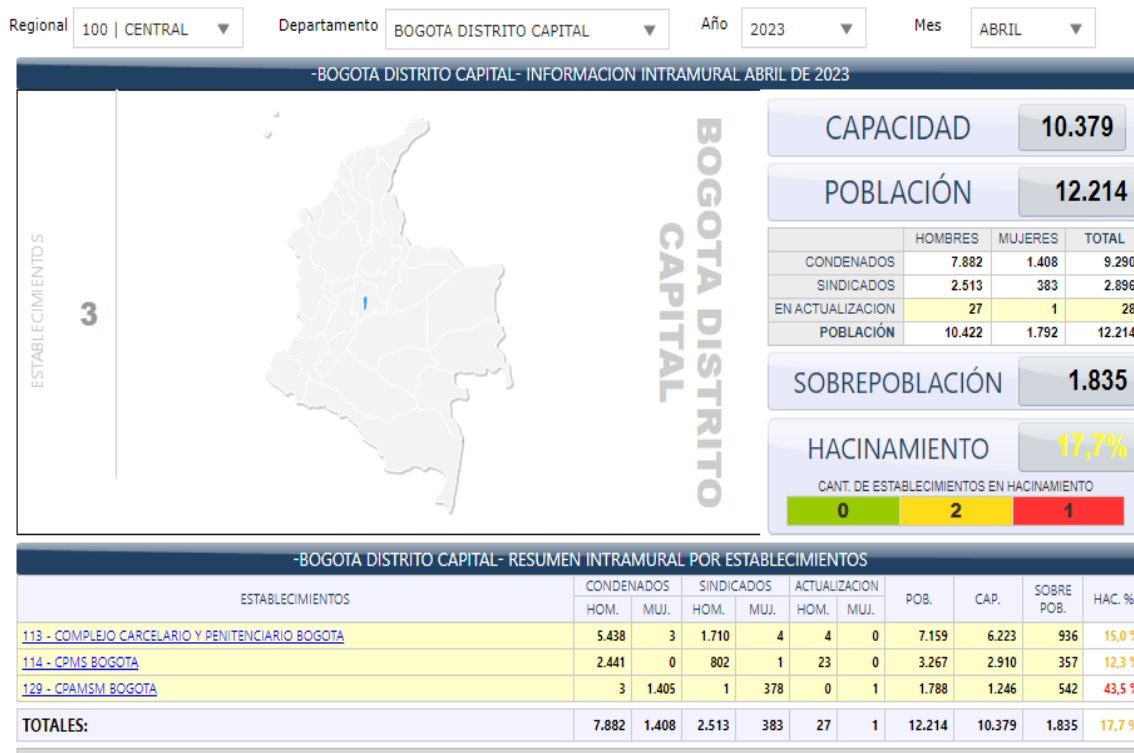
Regional 100 | CENTRAL ▼ Departamento BOGOTA DISTRITO CAPITAL ▼ Año 2023 ▼ Mes ABRIL ▼

-BOGOTA DISTRITO CAPITAL- INFORMACION INTRAMURAL ABRIL DE 2023

ESTABLECIMIENTOS
3

BOGOTA DISTRITO CAPITAL

CAPACIDAD 10.379

POBLACIÓN 12.214

| | HOMBRES | MUJERES | TOTAL |
|---|---|---|---|
| CONDENADOS | 7.882 | 1.408 | 9.290 |
| SINDICADOS | 2.513 | 383 | 2.896 |
| EN ACTUALIZACION | 27 | 1 | 28 |
| POBLACIÓN | 10.422 | 1.792 | 12.214 |

SOBREPOBLACIÓN 1.835

HACINAMIENTO 17,7%

CANT. DE ESTABLECIMIENTOS EN HACINAMIENTO

0 2 1

-BOGOTA DISTRITO CAPITAL- RESUMEN INTRAMURAL POR ESTABLECIMIENTOS

| ESTABLECIMIENTOS | CONDENADOS HOM. | CONDENADOS MUJ. | SINDICADOS HOM. | SINDICADOS MUJ. | ACTUALIZACION HOM. | ACTUALIZACION MUJ. | POB. | CAP. | SOBRE POB. | HAC. % |
|---|---|---|---|---|---|---|---|---|---|---|
| 113 - COMPLEJO CARCELARIO Y PENITENCIARIO BOGOTA | 5.438 | 3 | 1.710 | 4 | 4 | 0 | 7.159 | 6.223 | 936 | 15,0 % |
| 114 - CPMS BOGOTA | 2.441 | 0 | 802 | 1 | 23 | 0 | 3.267 | 2.910 | 357 | 12,3 % |
| 129 - CPAMSM BOGOTA | 3 | 1.405 | 1 | 378 | 0 | 1 | 1.788 | 1.246 | 542 | 43,5 % |
| TOTALES: | 7.882 | 1.408 | 2.513 | 383 | 27 | 1 | 12.214 | 10.379 | 1.835 | 17,7 % |